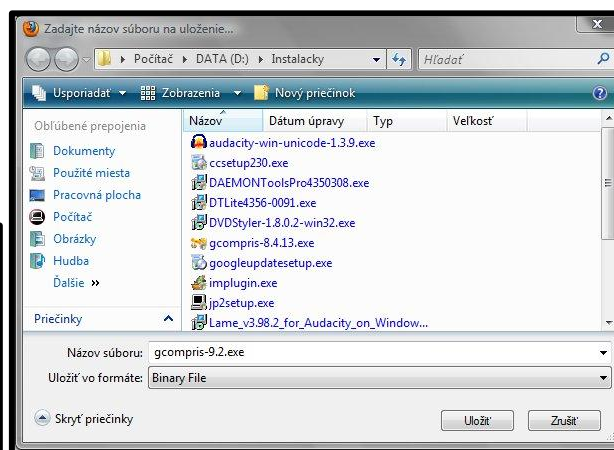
Zadajte názov súboru na uloženie...

▸ Počítač ▸ DATA (D:) ▸ Instalacky

Hľadať

Usporiadať ▾ Zobrazenia ▾ Nový priečinok

Obľúbené prepojenia
Dokumenty
Použité miesta
Pracovná plocha
Počítač
Obrázky
Hudba
Ďalšie »

Priečinky

| Názov | Dátum úpravy | Typ | Veľkosť |
|---|---|---|---|
| audacity-win-unicode-1.3.9.exe | | | |
| ccsetup230.exe | | | |
| DAEMONToolsPro4350308.exe | | | |
| DTLite4356-0091.exe | | | |
| DVDStyler-1.8.0.2-win32.exe | | | |
| gcompris-8.4.13.exe | | | |
| googleupdatesetup.exe | | | |
| implugin.exe | | | |
| jp2setup.exe | | | |
| Lame_v3.98.2_for_Audacity_on_Window... | | | |

Názov súboru: gcompris-9.2.exe
Uložiť vo formáte: Binary File

Skryť priečinky

Uložiť
Zrušiť